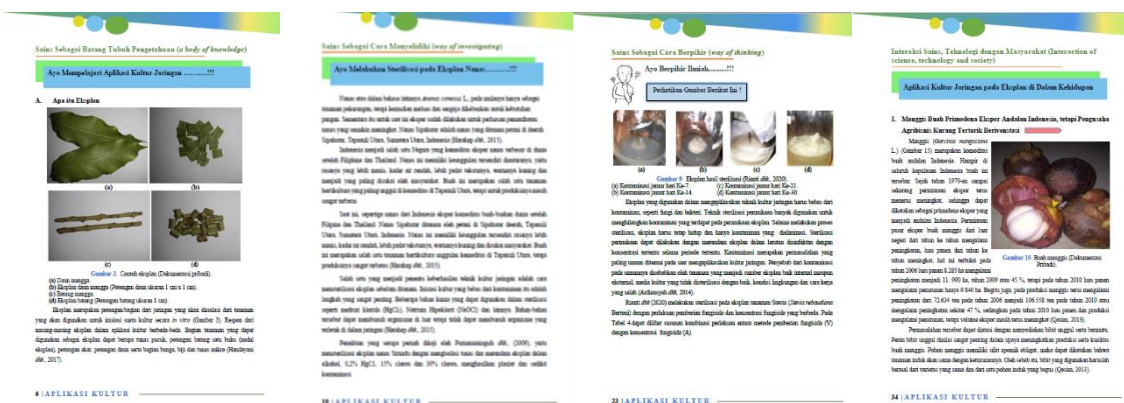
Sains Sebagai Batang Tubuh Pengetahuan (a body of knowledge)

Ayo Mempelajari Aplikasi Kultur Jaringan ..........!!!

A. Apa itu Eksplan

(a)

(b)

(c)

(d)

Gambar 3. Contoh eksplan (Dokumentasi pribadi).
(a) Daun mangga
(b) Eksplan daun mangga (Potongan daun ukuran 1 cm x 1 cm).
(c) Batang mangga.
(d) Eksplan batang (Potongan batang ukuran 1 cm)

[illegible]

6 | APLIKASI KULTUR

Sains Sebagai Cara Menyelidiki (way of investigating)

Ayo Melakukan Sterilisasi pada Eksplan Nanas..........!!!

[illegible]

16 | APLIKASI KULTUR

Sains Sebagai Cara Berpikir (way of thinking)

Ayo Berpikir Ilmiah..........!!!

Perhatikan Gambar Berikut Ini !

(a)

(b)

(c)

(d)

Gambar 9. Eksplan hasil sterilisasi (Rianti dkk, 2020).
(a) Kontaminasi jamur hari Ke-7
(b) Kontaminasi jamur hari Ke-14
(c) Kontaminasi jamur hari Ke-21
(d) Kontaminasi jamur hari Ke-30

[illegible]

22 | APLIKASI KULTUR

Interaksi Sains, Teknologi dengan Masyarakat (Interaction of science, technology and society)

Aplikasi Kultur Jaringan pada Eksplan di Dalam Kehidupan

1. Manggis Buah Primadona Ekspor Andalan Indonesia, tetapi Pengusaha Agribisnis Kurang Tertarik Berinvestasi

Manggis (Garcinia mangostana L.) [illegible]

Gambar 15. Buah manggis (Dokumentasi Pribadi).

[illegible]

34 | APLIKASI KULTUR